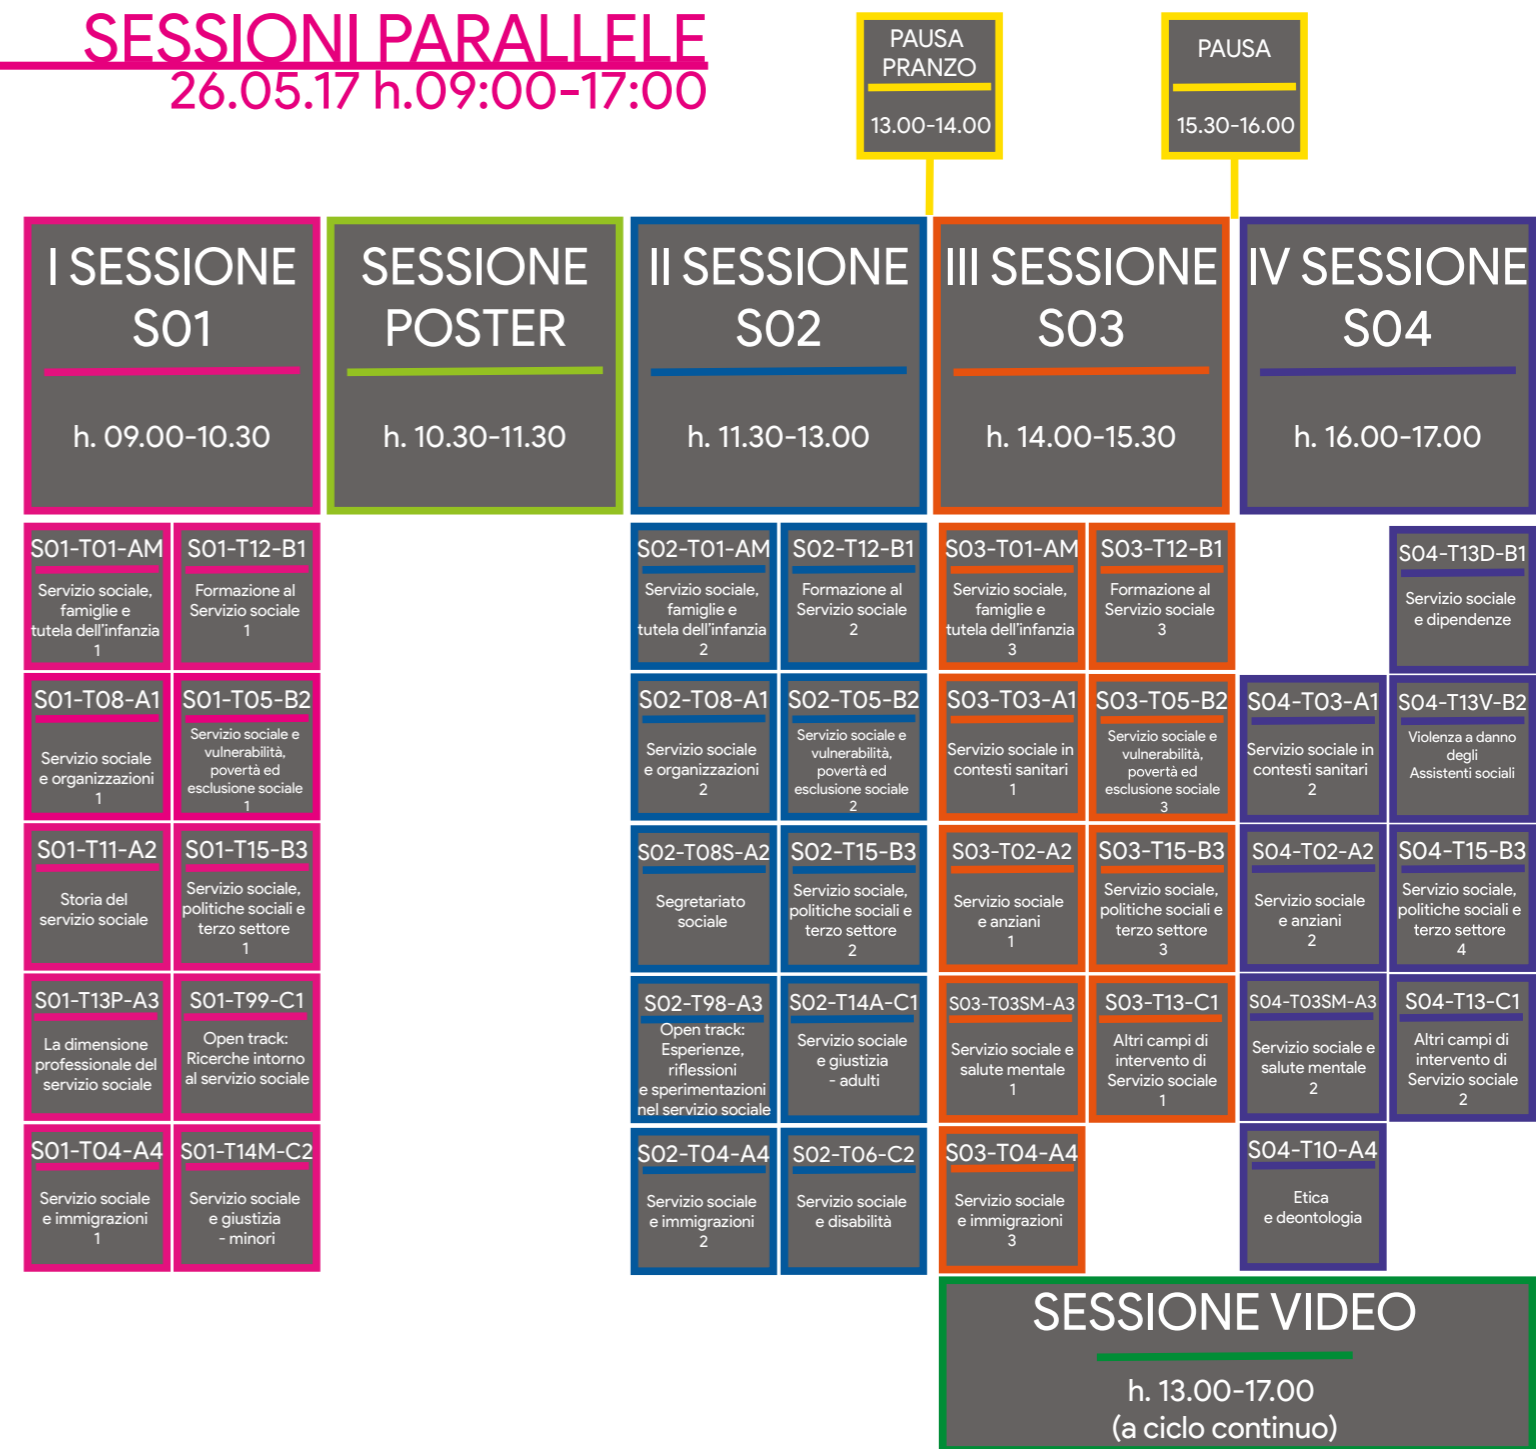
SESSIONI PARALLELE
26.05.17 h.09:00-17:00

PAUSA PRANZO
13.00-14.00

PAUSA
15.30-16.00

I SESSIONE S01
h. 09.00-10.30

SESSIONE POSTER
h. 10.30-11.30

II SESSIONE S02
h. 11.30-13.00

III SESSIONE S03
h. 14.00-15.30

IV SESSIONE S04
h. 16.00-17.00

S01-T01-AM
Servizio sociale, famiglie e tutela dell'infanzia 1

S01-T12-B1
Formazione al Servizio sociale 1

S01-T08-A1
Servizio sociale e organizzazioni 1

S01-T05-B2
Servizio sociale e vulnerabilità, povertà ed esclusione sociale 1

S01-T11-A2
Storia del servizio sociale

S01-T15-B3
Servizio sociale, politiche sociali e terzo settore 1

S01-T13P-A3
La dimensione professionale del servizio sociale

S01-T99-C1
Open track: Ricerche intorno al servizio sociale

S01-T04-A4
Servizio sociale e immigrazioni 1

S01-T14M-C2
Servizio sociale e giustizia - minori

S02-T01-AM
Servizio sociale, famiglie e tutela dell'infanzia 2

S02-T12-B1
Formazione al Servizio sociale 2

S02-T08-A1
Servizio sociale e organizzazioni 2

S02-T05-B2
Servizio sociale e vulnerabilità, povertà ed esclusione sociale 2

S02-T08S-A2
Segretariato sociale

S02-T15-B3
Servizio sociale, politiche sociali e terzo settore 2

S02-T98-A3
Open track: Esperienze, riflessioni e sperimentazioni nel servizio sociale

S02-T14A-C1
Servizio sociale e giustizia - adulti

S02-T04-A4
Servizio sociale e immigrazioni 2

S02-T06-C2
Servizio sociale e disabilità

S03-T01-AM
Servizio sociale, famiglie e tutela dell'infanzia 3

S03-T12-B1
Formazione al Servizio sociale 3

S03-T03-A1
Servizio sociale in contesti sanitari 1

S03-T05-B2
Servizio sociale e vulnerabilità, povertà ed esclusione sociale 3

S03-T02-A2
Servizio sociale e anziani 1

S03-T15-B3
Servizio sociale, politiche sociali e terzo settore 3

S03-T03SM-A3
Servizio sociale e salute mentale 1

S03-T13-C1
Altri campi di intervento di Servizio sociale 1

S03-T04-A4
Servizio sociale e immigrazioni 3

S04-T13D-B1
Servizio sociale e dipendenze

S04-T03-A1
Servizio sociale in contesti sanitari 2

S04-T13V-B2
Violenza a danno degli Assistenti sociali

S04-T02-A2
Servizio sociale e anziani 2

S04-T15-B3
Servizio sociale, politiche sociali e terzo settore 4

S04-T03SM-A3
Servizio sociale e salute mentale 2

S04-T13-C1
Altri campi di intervento di Servizio sociale 2

S04-T10-A4
Etica e deontologia

SESSIONE VIDEO
h. 13.00-17.00
(a ciclo continuo)